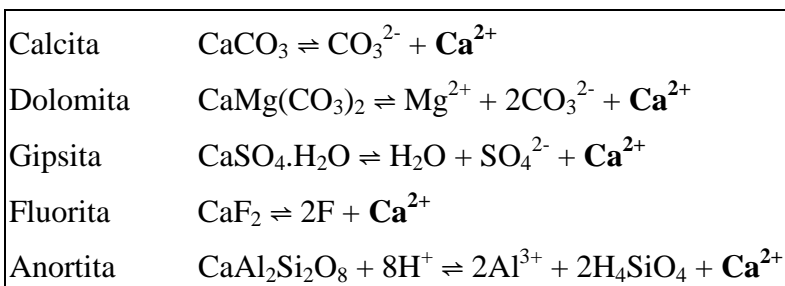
| | |
|---|---|
| Calcita | $CaCO_3 \rightleftharpoons CO_3^{2-} + \mathbf{Ca^{2+}}$ |
| Dolomita | $CaMg(CO_3)_2 \rightleftharpoons Mg^{2+} + 2CO_3^{2-} + \mathbf{Ca^{2+}}$ |
| Gipsita | $CaSO_4.H_2O \rightleftharpoons H_2O + SO_4^{2-} + \mathbf{Ca^{2+}}$ |
| Fluorita | $CaF_2 \rightleftharpoons 2F + \mathbf{Ca^{2+}}$ |
| Anortita | $CaAl_2Si_2O_8 + 8H^+ \rightleftharpoons 2Al^{3+} + 2H_4SiO_4 + \mathbf{Ca^{2+}}$ |